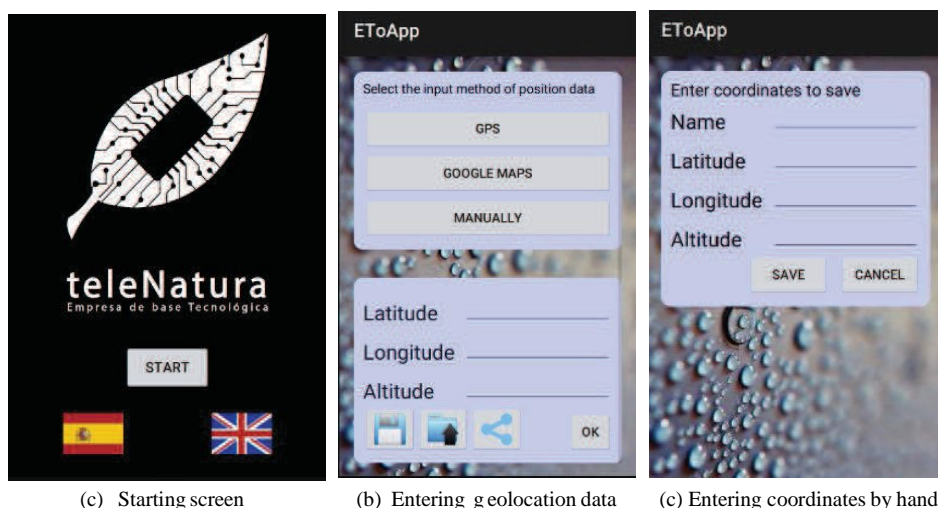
teleNatura
Empresa de base Tecnológica

START

(c) Starting screen

EToApp

Select the input method of position data

GPS

GOOGLE MAPS

MANUALLY

Latitude

Longitude

Altitude

OK

(b) Entering g eolocation data

EToApp

Enter coordinates to save

Name

Latitude

Longitude

Altitude

SAVE

CANCEL

(c) Entering coordinates by hand